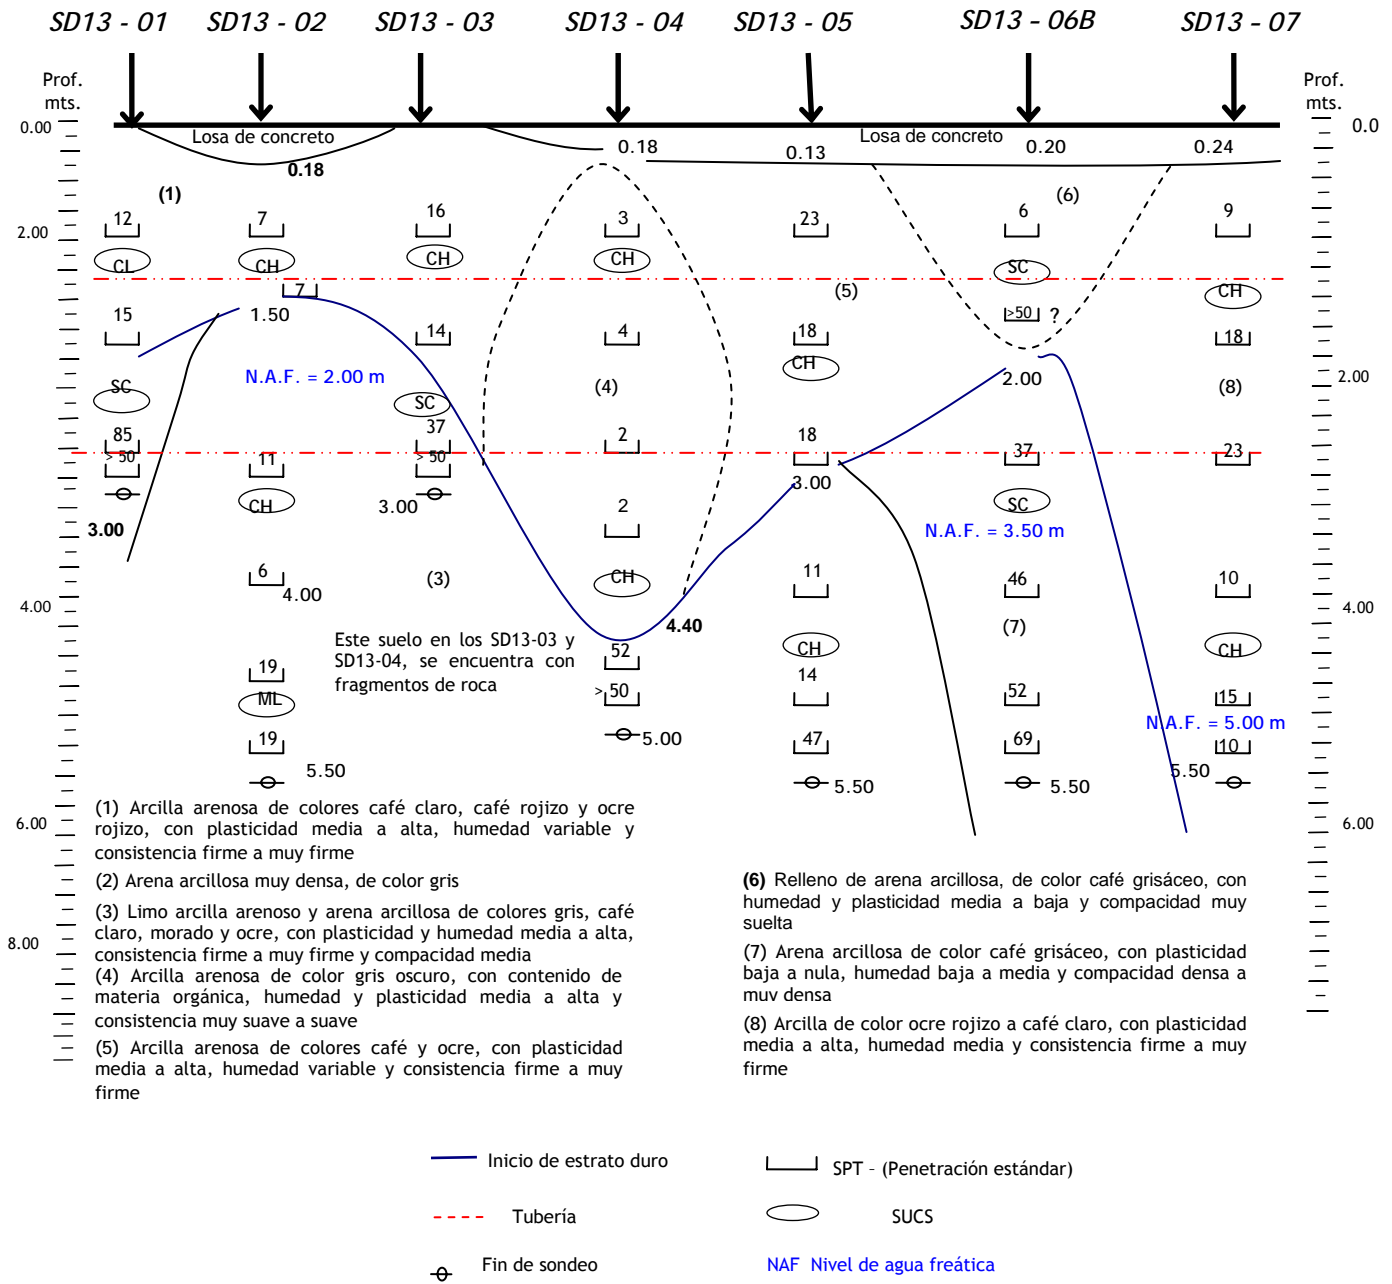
SD13 - 01 SD13 - 02 SD13 - 03 SD13 - 04 SD13 - 05 SD13 - 06B SD13 - 07

Prof. mts.

0.00
2.00
4.00
6.00
8.00

Prof. mts.

0.0
2.00
4.00
6.00

Losa de concreto
0.18
0.18
0.13
Losa de concreto
0.20
0.24

(1)
12
CL
15
SC
85
>50
3.00

7
CH
7
1.50
N.A.F. = 2.00 m
11
CH
6
4.00
19
ML
19
5.50

16
CH
14
SC
37
>50
3.00
(3)

3
CH
4
(4)
2
2
CH
4.40
52
>50
5.00

23
(5)
18
CH
18
3.00
11
CH
14
47
5.50

(6)
6
SC
>50 ?
2.00
37
SC
N.A.F. = 3.50 m
46
(7)
52
69
5.50

9
CH
18
(8)
23
10
CH
15
N.A.F. = 5.00 m
10
5.50

Este suelo en los SD13-03 y SD13-04, se encuentra con fragmentos de roca

(1) Arcilla arenosa de colores café claro, café rojizo y ocre rojizo, con plasticidad media a alta, humedad variable y consistencia firme a muy firme

(2) Arena arcillosa muy densa, de color gris

(3) Limo arcilla arenoso y arena arcillosa de colores gris, café claro, morado y ocre, con plasticidad y humedad media a alta, consistencia firme a muy firme y compacidad media

(4) Arcilla arenosa de color gris oscuro, con contenido de materia orgánica, humedad y plasticidad media a alta y consistencia muy suave a suave

(5) Arcilla arenosa de colores café y ocre, con plasticidad media a alta, humedad variable y consistencia firme a muy firme

(6) Relleno de arena arcillosa, de color café grisáceo, con humedad y plasticidad media a baja y compacidad muy suelta

(7) Arena arcillosa de color café grisáceo, con plasticidad baja a nula, humedad baja a media y compacidad densa a muv densa

(8) Arcilla de color ocre rojizo a café claro, con plasticidad media a alta, humedad media y consistencia firme a muy firme

Inicio de estrato duro
SPT - (Penetración estándar)
Tubería
SUCS
Fin de sondeo
NAF Nivel de agua freática